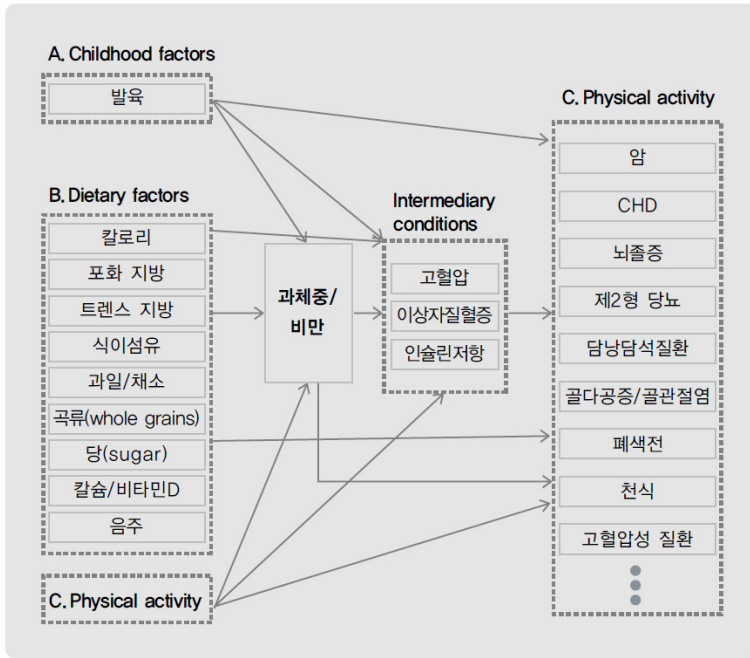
A. Childhood factors

발육

B. Dietary factors

칼로리

포화 지방

트렌스 지방

식이섬유

과일/채소

곡류(whole grains)

당(sugar)

칼슘/비타민D

음주

C. Physical activity

과체중/비만

Intermediary conditions

고혈압

이상자질혈증

인슐린저항

C. Physical activity

암

CHD

뇌졸증

제2형 당뇨

담낭담석질환

골다공증/골관절염

폐색전

천식

고혈압성 질환